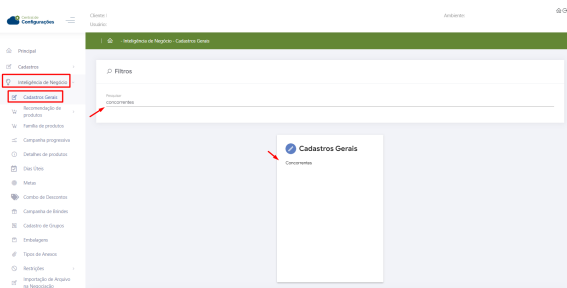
Central de Configurações

Cliente:
Usuário:

Ambiente:

Principal
Cadastros
Inteligência de Negócio
Cadastros Gerais
Recomendação de produtos
Família de produtos
Campanha progressiva
Detalhes de produtos
Dias Úteis
Metas
Combo de Descontos
Campanha de Brindes
Cadastro de Grupos
Embalagem
Tipos de Anexos
Restrições
Importação de Anexos na Negociação

Inteligência de Negócio - Cadastros Gerais

Filtros

Pesquisar
Concorrentes

Cadastros Gerais

Concorrentes